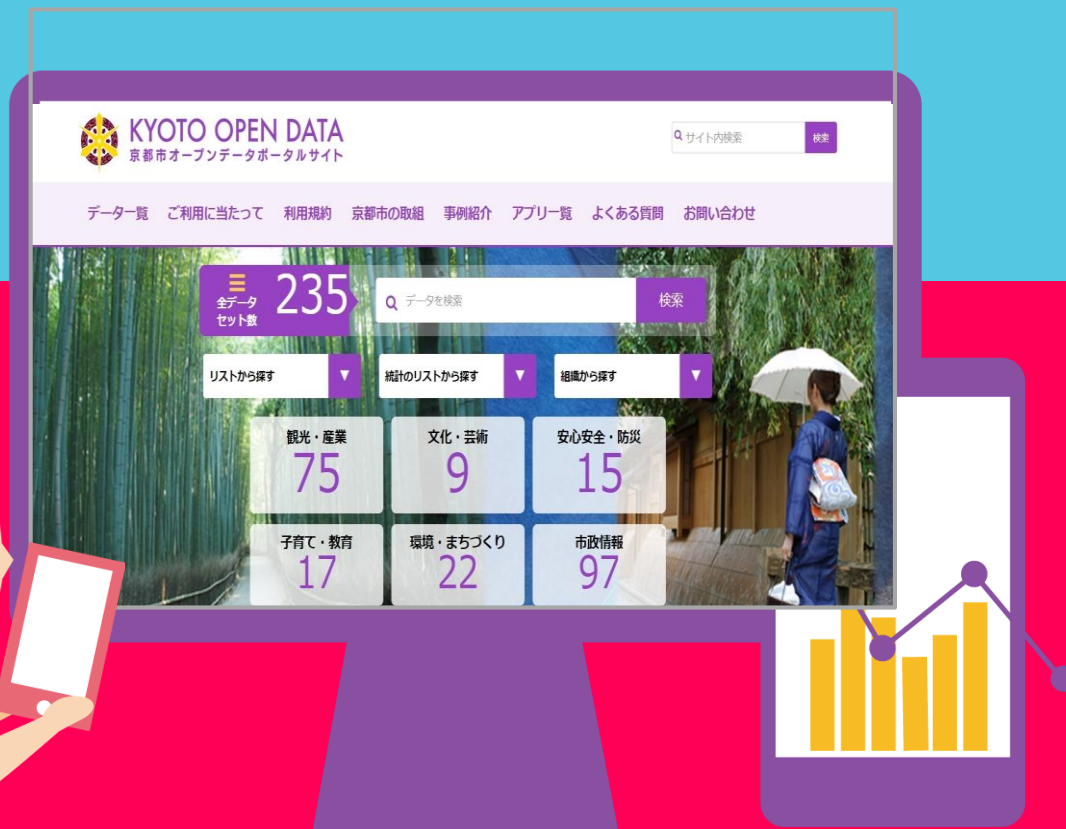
KYOTO OPEN DATA
京都市オープンデータポータルサイト

サイト内検索 検索

データ一覧 ご利用に当たって 利用規約 京都市の取組 事例紹介 アプリ一覧 よくある質問 お問い合わせ

全データセット数 235

データを検索 検索

リストから探す
統計のリストから探す
組織から探す

観光・産業
75

文化・芸術
9

安心安全・防災
15

子育て・教育
17

環境・まちづくり
22

市政情報
97